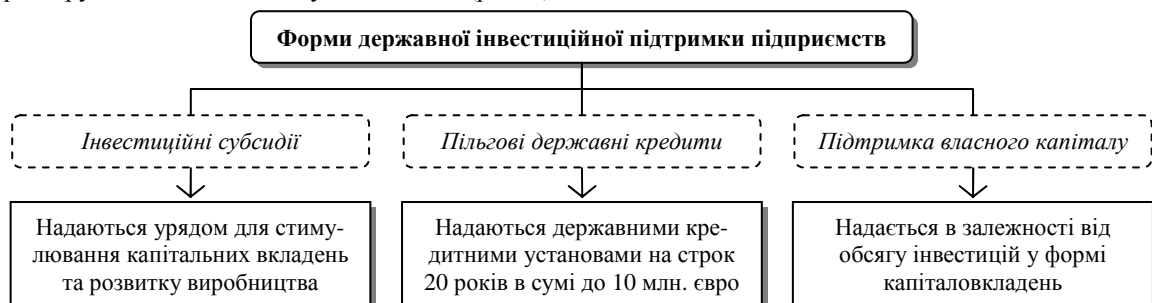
Форми державної інвестиційної підтримки підприємств

Інвестиційні субсидії

Пільгові державні кредити

Підтримка власного капіталу

Надаються урядом для стимулювання капітальних вкладень та розвитку виробництва

Надаються державними кредитними установами на строк 20 років в сумі до 10 млн. євро

Надається в залежності від обсягу інвестицій у формі капіталовкладень